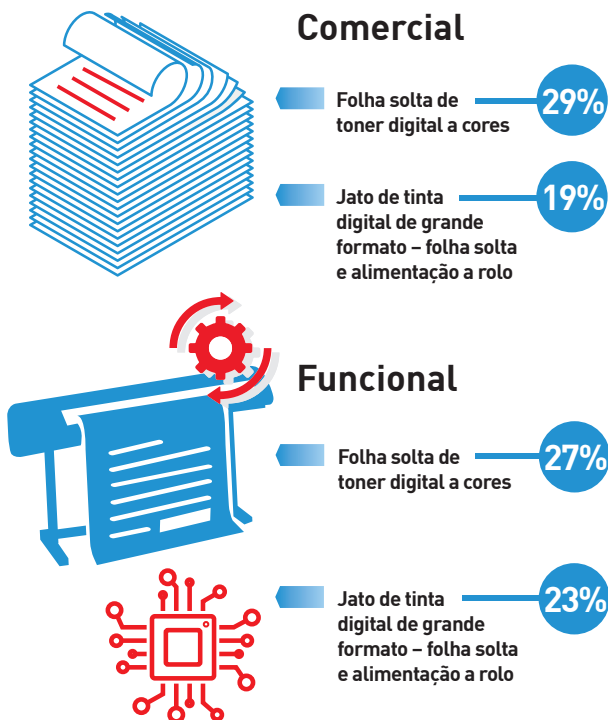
Comercial

Folha solta de toner digital a cores

29%

Jato de tinta digital de grande formato – folha solta e alimentação a rolo

19%

Funcional

Folha solta de toner digital a cores

27%

Jato de tinta digital de grande formato – folha solta e alimentação a rolo

23%